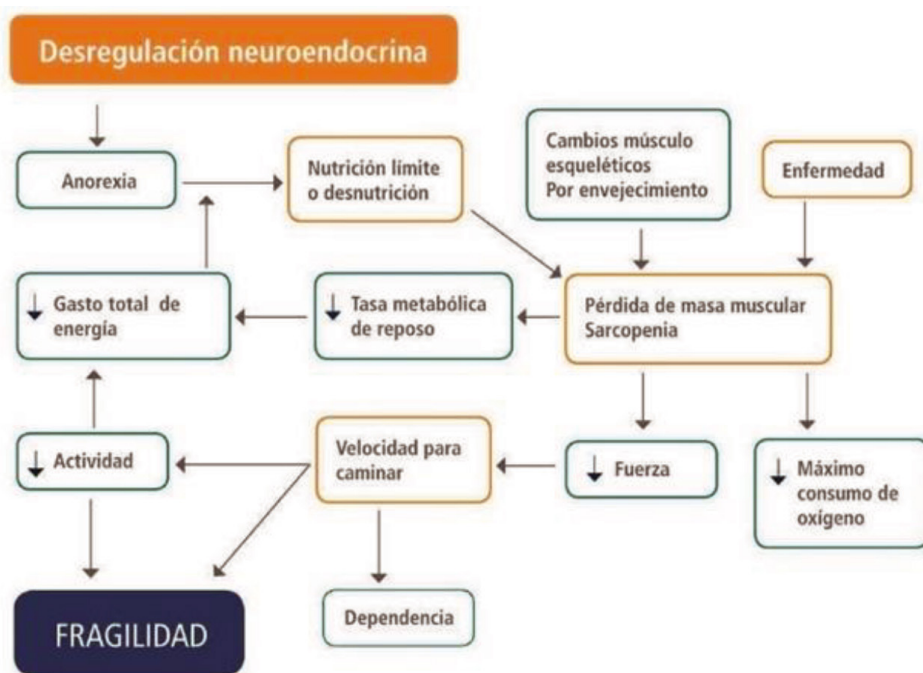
Desregulación neuroendocrina

Anorexia

Nutrición límite o desnutrición

Cambios músculo esqueléticos Por envejecimiento

Enfermedad

↓ Gasto total de energía

↓ Tasa metabólica de reposo

Pérdida de masa muscular Sarcopenia

↓ Actividad

Velocidad para caminar

↓ Fuerza

↓ Máximo consumo de oxígeno

FRAGILIDAD

Dependencia